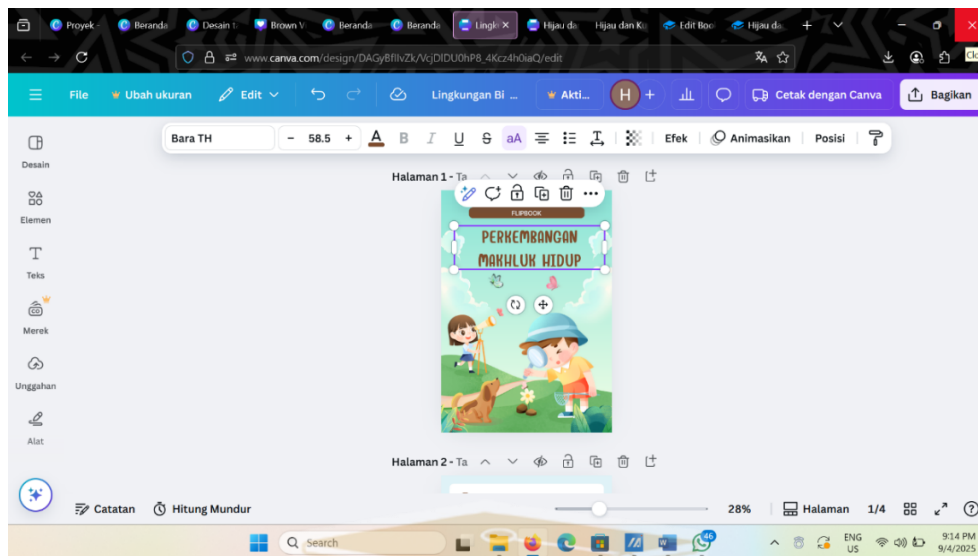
Proyek · Beranda Desain t Brown V Beranda Beranda Lingk × Hijau da Hijau dan K Edit Boo Hijau da +

www.canva.com/design/DAGyBfIlvZk/VcjDlDU0hP8_4Kcz4h0iaQ/edit

File Ubah ukuran Edit Lingkungan Bi ... Akti... H + Cetak dengan Canva Bagikan

Bara TH − 58.5 + A B I U S aA Efek Animasikan Posisi

Desain
Elemen
Teks
Merek
Unggahan
Alat

Halaman 1 - Ta

FLIPBOOK

PERKEMBANGAN MAKHLUK HIDUP

Halaman 2 - Ta

Catatan Hitung Mundur 28% Halaman 1/4

Search

ENG US 9:14 PM 9/4/202